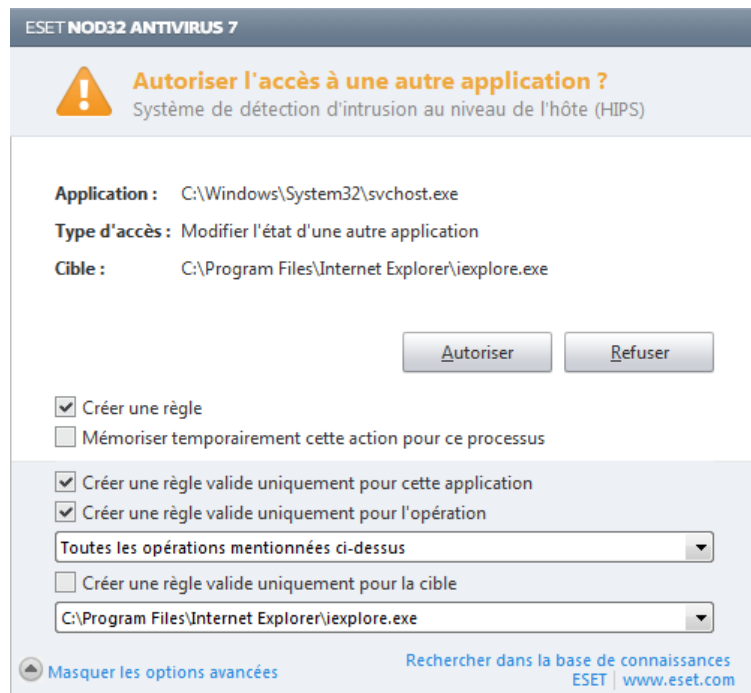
ESET NOD32 ANTIVIRUS 7

Autoriser l'accès à une autre application ?
Système de détection d'intrusion au niveau de l'hôte (HIPS)

Application : C:\Windows\System32\svchost.exe
Type d'accès : Modifier l'état d'une autre application
Cible : C:\Program Files\Internet Explorer\iexplore.exe

Autoriser
Refuser

Créer une règle
Mémoriser temporairement cette action pour ce processus

Créer une règle valide uniquement pour cette application
Créer une règle valide uniquement pour l'opération
Toutes les opérations mentionnées ci-dessus
Créer une règle valide uniquement pour la cible
C:\Program Files\Internet Explorer\iexplore.exe

Masquer les options avancées
Rechercher dans la base de connaissances
ESET | www.eset.com